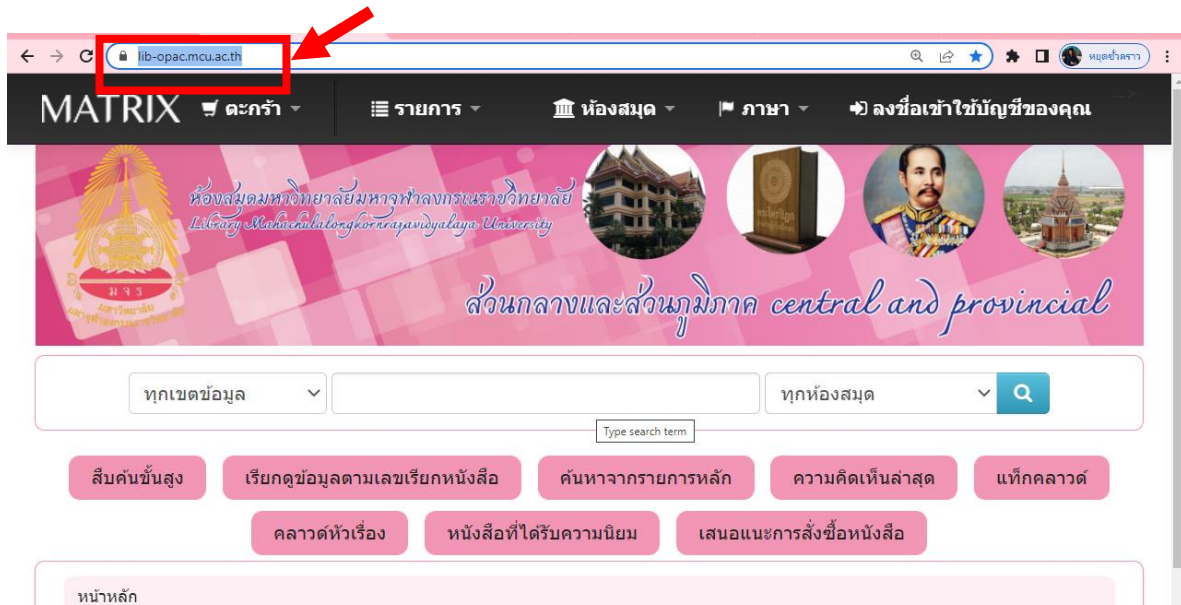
lib-opac.mcu.ac.th

หยุดชั่วคราว

MATRIX ตะกร้า รายการ ห้องสมุด ภาษา ลงชื่อเข้าใช้บัญชีของคุณ

ห้องสมุดมหาวิทยาลัยมหาจุฬาลงกรณราชวิทยาลัย
Library Mahachulalongkornrajavidyalaya University

ส่วนกลางและส่วนภูมิภาค central and provincial

ทุกเขตข้อมูล

ทุกห้องสมุด

Type search term

สืบค้นขั้นสูง
เรียกดูข้อมูลตามเลขเรียกหนังสือ
ค้นหาจากรายการหลัก
ความคิดเห็นล่าสุด
แท็กคลาวด์
คลาวด์หัวเรื่อง
หนังสือที่ได้รับความนิยม
เสนอแนะการสั่งซื้อหนังสือ

หน้าหลัก